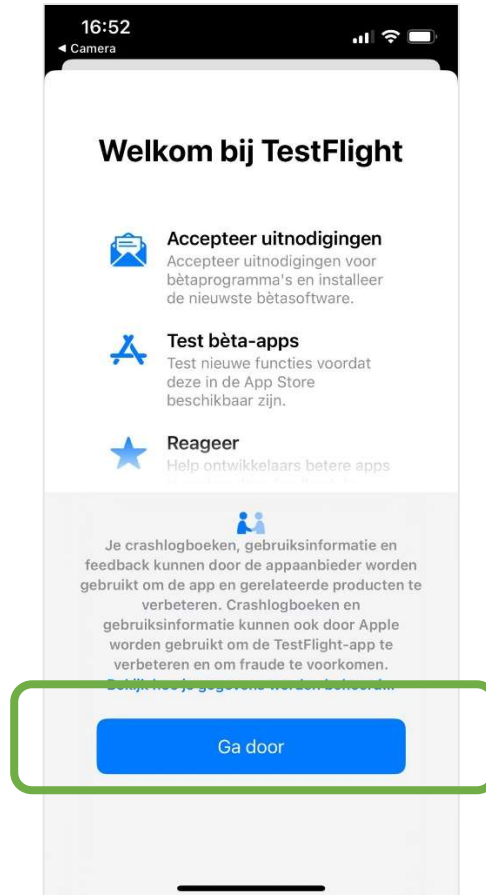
16:52
◂ Camera

Welkom bij TestFlight

Accepteer uitnodigingen
Accepteer uitnodigingen voor bètaprogramma's en installeer de nieuwste bètasoftware.

Test bèta-apps
Test nieuwe functies voordat deze in de App Store beschikbaar zijn.

Reageer
Help ontwikkelaars betere apps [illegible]

Je crashlogboeken, gebruiksinformatie en feedback kunnen door de appaanbieder worden gebruikt om de app en gerelateerde producten te verbeteren. Crashlogboeken en gebruiksinformatie kunnen ook door Apple worden gebruikt om de TestFlight-app te verbeteren en om fraude te voorkomen.
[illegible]

Ga door